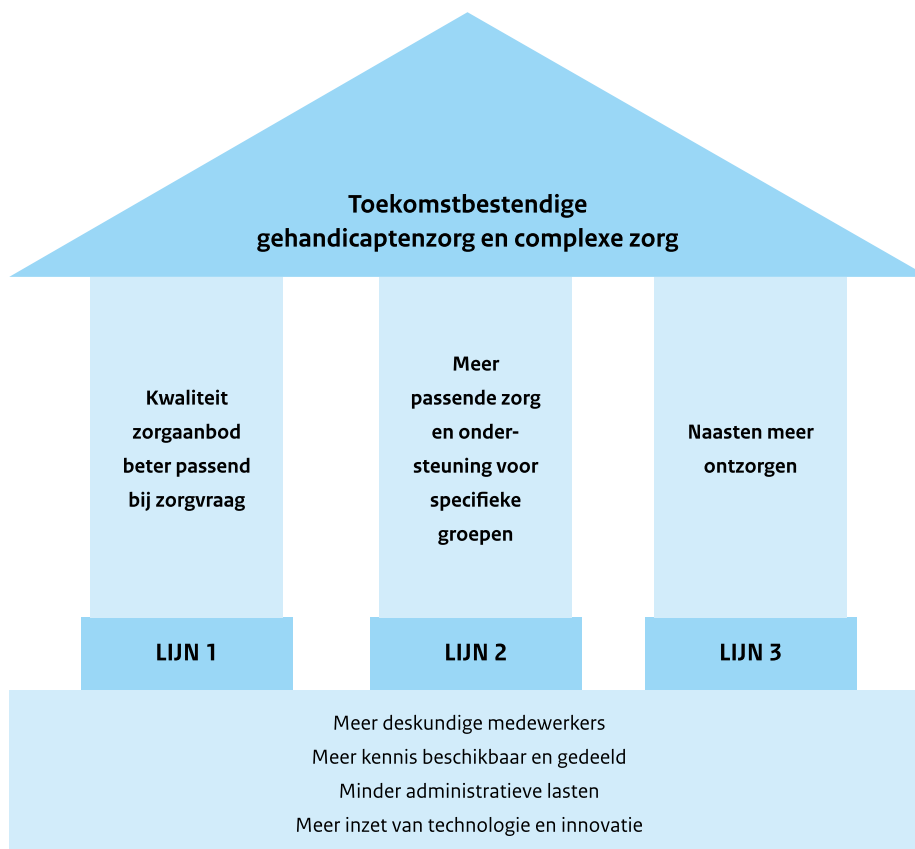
Toekomstbestendige gehandicaptenzorg en complexe zorg

Kwaliteit zorgaanbod beter passend bij zorgvraag

Meer passende zorg en ondersteuning voor specifieke groepen

Naasten meer ontzorgen

LIJN 1

LIJN 2

LIJN 3

Meer deskundige medewerkers
Meer kennis beschikbaar en gedeeld
Minder administratieve lasten
Meer inzet van technologie en innovatie